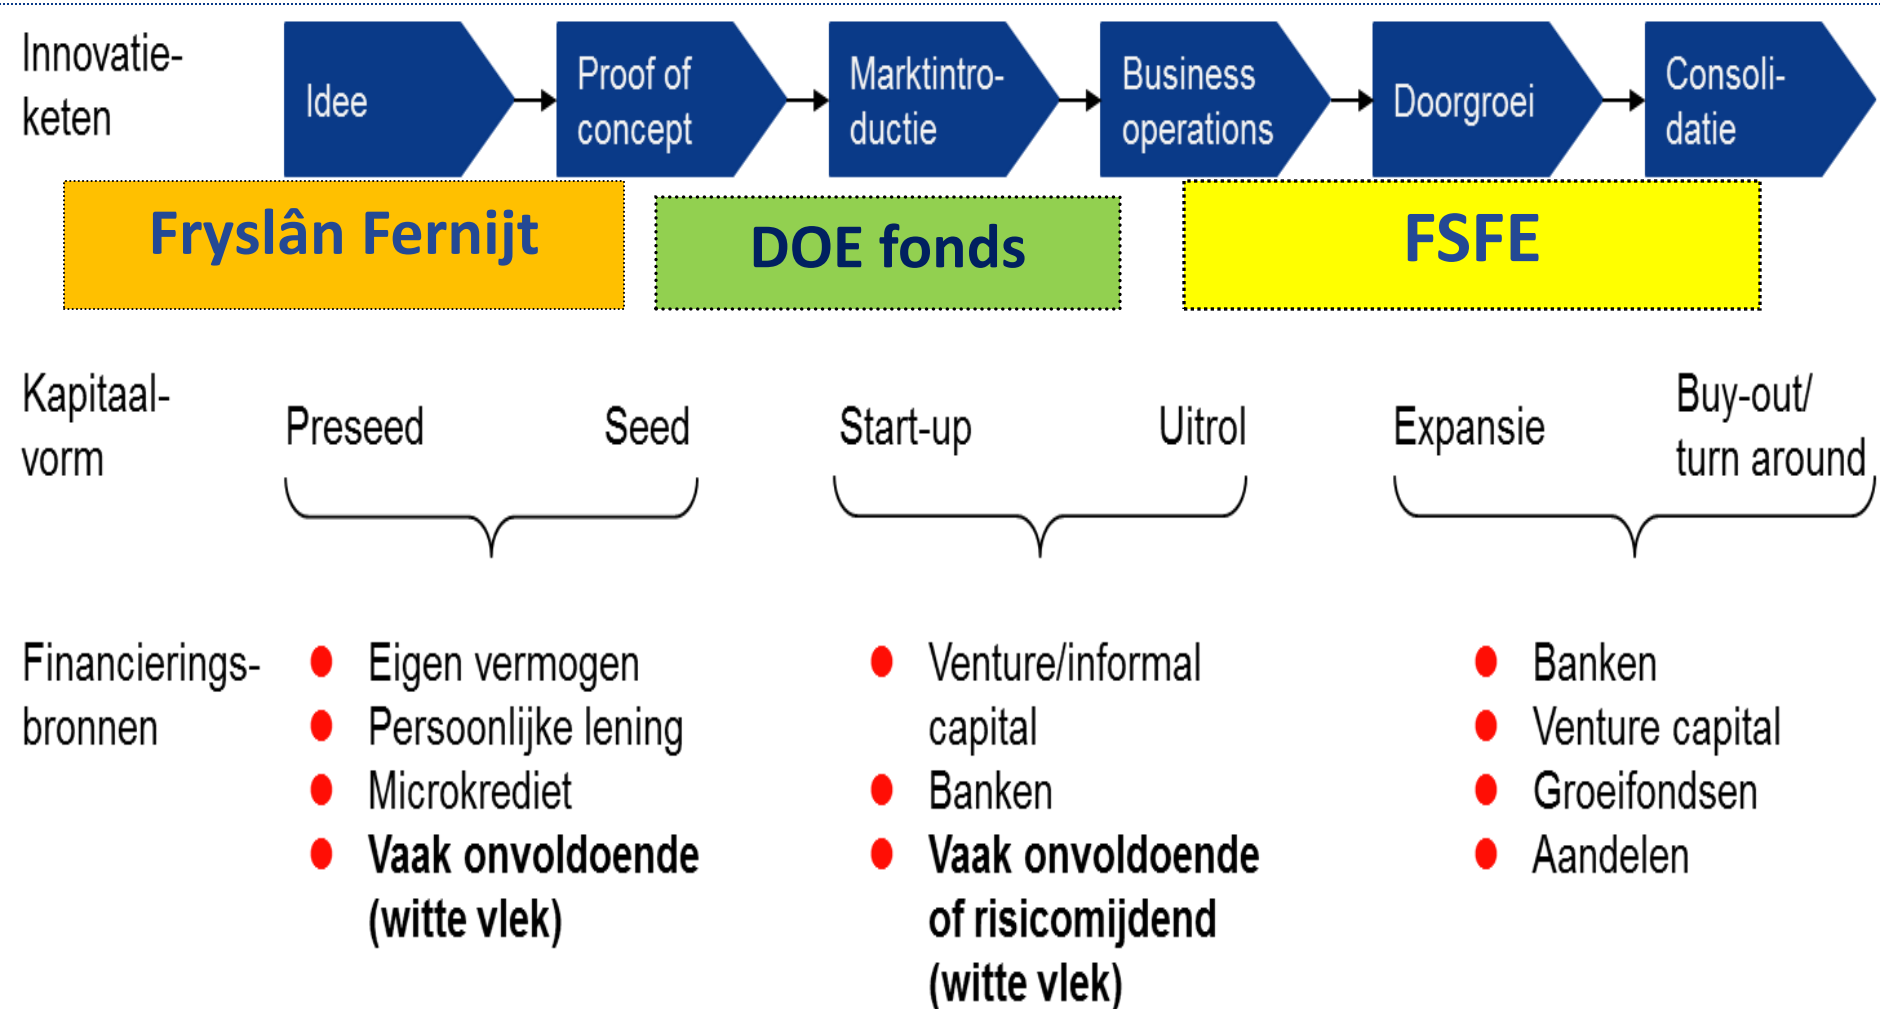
Innovatieketen

Idee

Proof of concept

Marktintroductie

Business operations

Doorgroei

Consolidatie

Fryslân Fernijt

DOE fonds

FSFE

Kapitaalvorm

Preseed

Seed

Start-up

Uitrol

Expansie

Buy-out/ turn around

Financieringsbronnen

- Eigen vermogen
- Persoonlijke lening
- Microkrediet
- **Vaak onvoldoende (witte vlek)**

- Venture/informal capital
- Banken
- **Vaak onvoldoende of risicomijdend (witte vlek)**

- Banken
- Venture capital
- Groeifondsen
- Aandelen